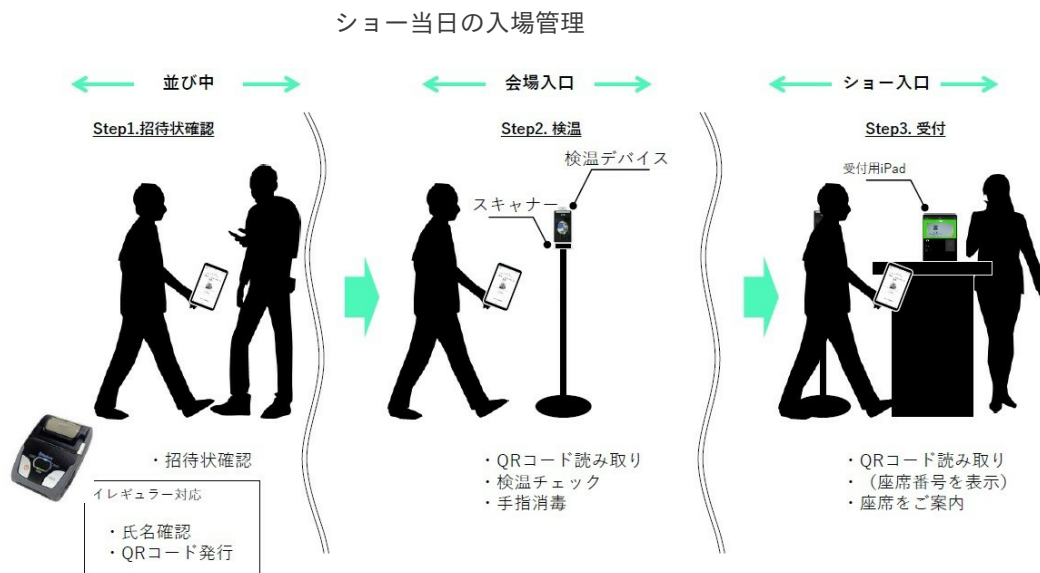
ショー当日の入場管理

並び中

Step1.招待状確認

・招待状確認

イレギュラー対応

・氏名確認
・QRコード発行

会場入口

Step2. 検温

検温デバイス

スキャナー

・QRコード読み取り
・検温チェック
・手指消毒

ショー入口

Step3. 受付

受付用iPad

・QRコード読み取り
・（座席番号を表示）
・座席をご案内